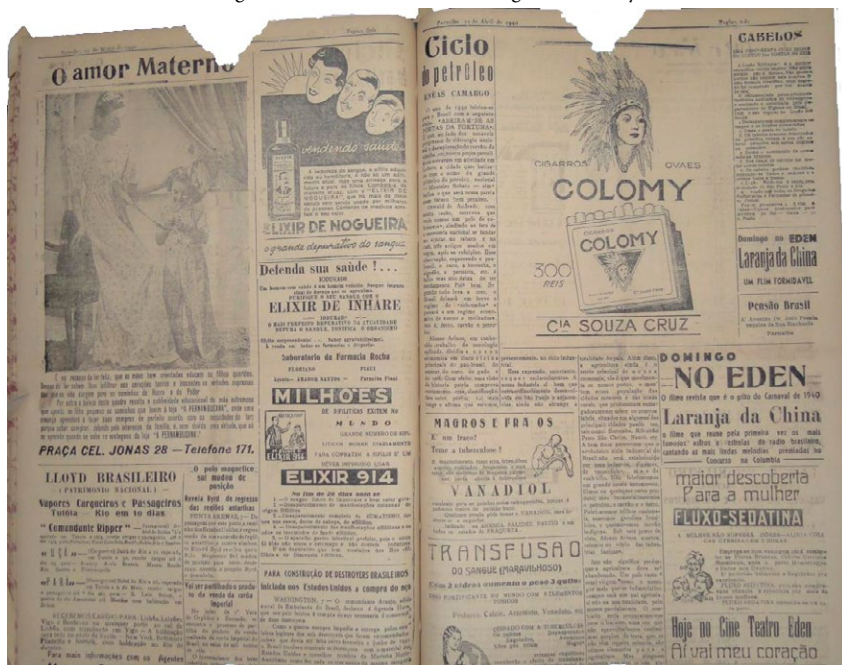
O amor Materno

PRAÇA CEL. JONAS 28 — Telefone 171.

vendendo saude

ELIXIR DE NOGUEIRA

o grande depurativo do sangue

Defenda sua saúde ! ...

ELIXIR DE INHAME

Saboratorio da Farmacia Rocha

MILHOES

DE SIFILITICOS EXITEM NO MUNDO

ELIXIR 914

LLOYD BRASILEIRO

( PATRIMONIO NACIONAL )

Vapores Cargueiros e Passageiros
Tutoia — Rio em 10 dias

" Comandante Ripper "

O polo magnetico sul mudou de posição

PARA CONSTRUÇÃO DE DESTROYERS BRASILEIROS

Iniciada nos Estados-Unidos a compra do aço

Ciclo do petróleo

ENEAS CAMARGO

CIGARROS OVAES

COLOMY

COLOMY

300 REIS

CIA SOUZA CRUZ

MAGROS E FRACOS

E' um fraco?

Teme a tuberculose?

VANADIOL

TRANSFUSÃO

DO SANGUE (MARAVILHOSO)

CABELOS

Domingo no EDEN

Laranja da China

UM FILM FORMIDAVEL

Pensão Brasil

DOMINGO

NO EDEN

O filme revista que é o gôsto do Carnaval de 1940

Laranja da China

maior descoberta Para a mulher

FLUXO-SEDATINA

Hoje no Cine Teatro Eden

Ai vai meu coração